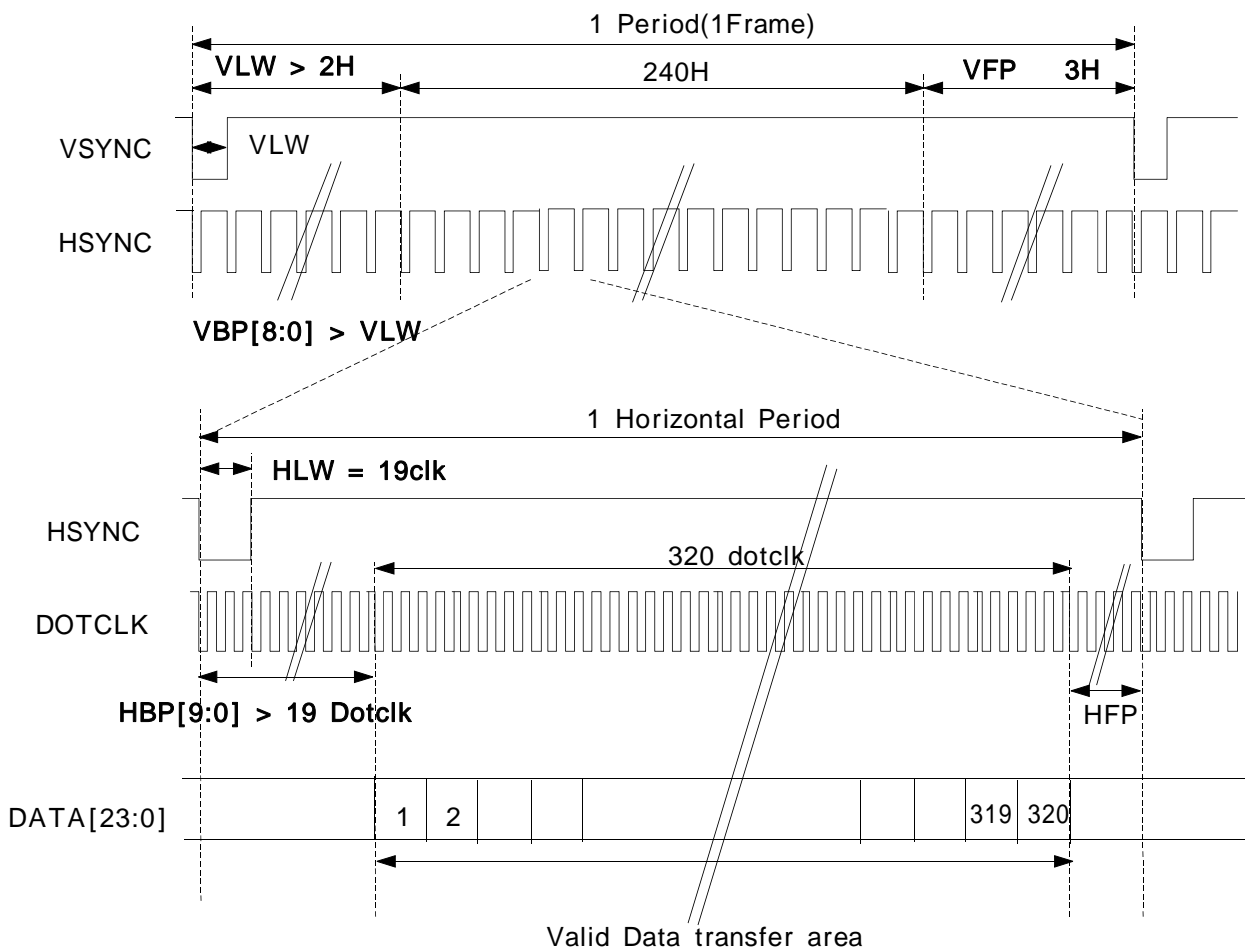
1 Period(1Frame)

VLW > 2H

240H

VFP 3H

VSYNC

VLW

HSYNC

VBP[8:0] > VLW

1 Horizontal Period

HLW = 19clk

HSYNC

320 dotclk

DOTCLK

HBP[9:0] > 19 Dotclk

HFP

DATA[23:0]

| 1 | 2 | | | | | | 319 | 320 |
|---|---|---|---|---|---|---|---|---|

Valid Data transfer area